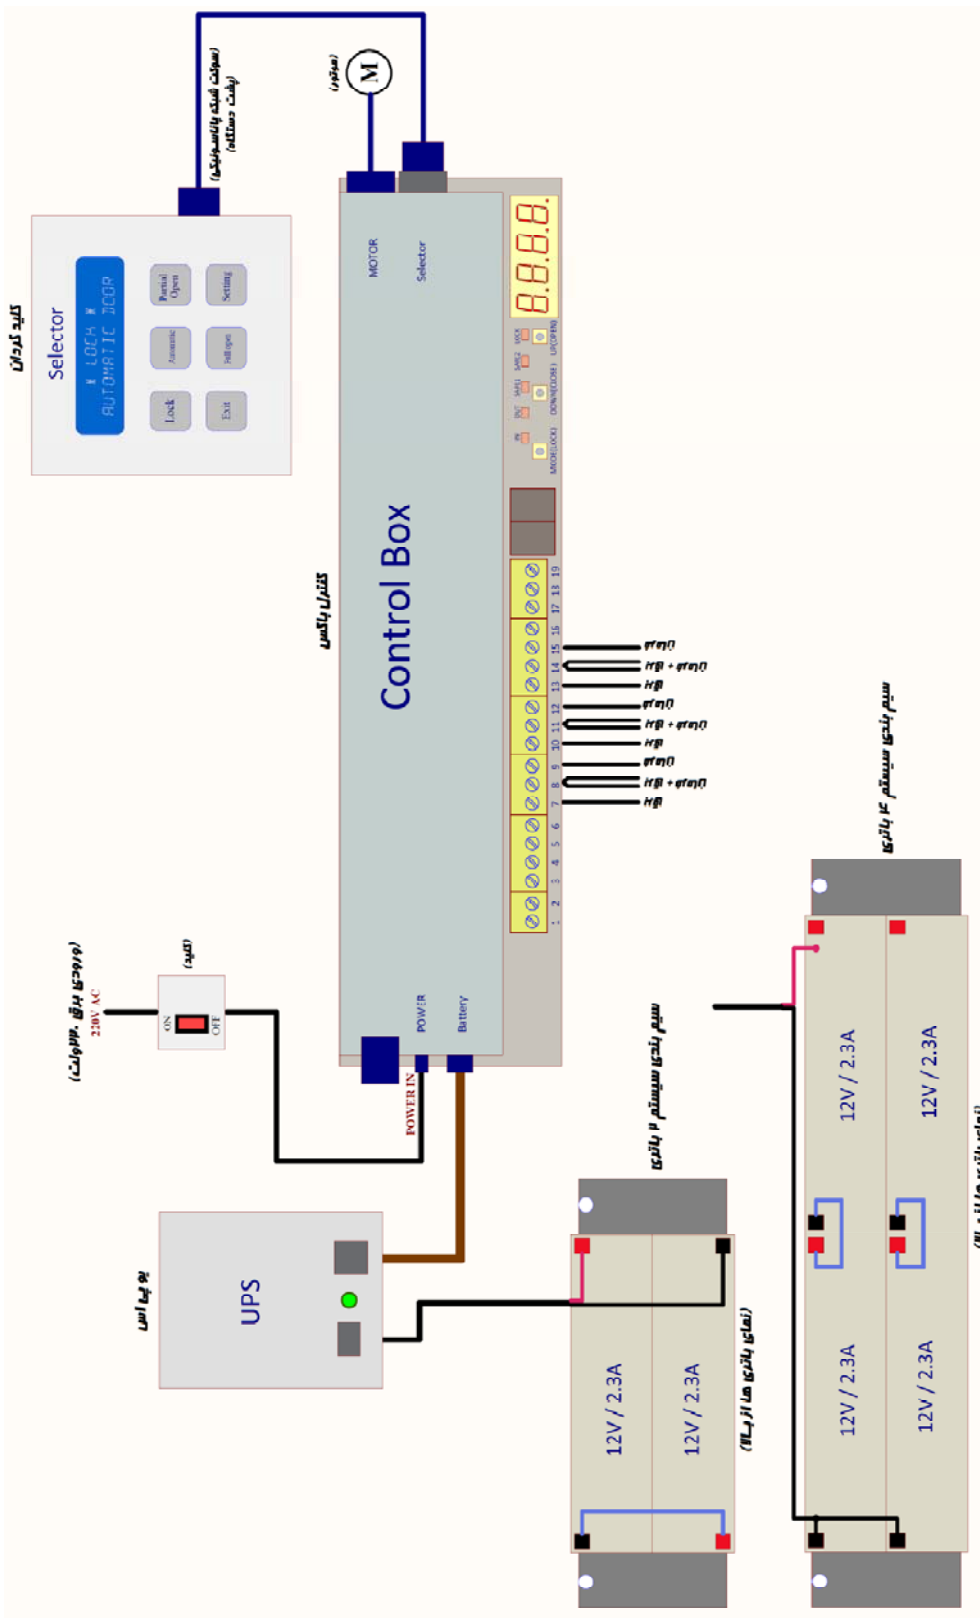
کلید گردان

Selector

LOCK
AUTOMATIC DOOR

Partial Open
Setting
Automatic
Full open
Lock
Exit

(سوکت شبکه پاناسونیکی)
(پشت دستگاه)

(موتور)

M

MOTOR
Selector

8.8.8.8.

MODE(LOCK)
DOWN(CLOSE)
UP(OPEN)

Control Box

کنترل باکس

1 2 3 4 5 6 7 8 9 10 11 12 13 14 15 16 17 18 19

POWER
Battery
POWER IN

(ورودی برق ۲۲۰ولت)
220V AC

(کلید)
ON
OFF

یو پی اس

UPS

سیم بندی سیستم ۲ باتری

12V / 2.3A
12V / 2.3A

(نمای باتری ها از بالا)

سیم بندی سیستم ۴ باتری

12V / 2.3A
12V / 2.3A
12V / 2.3A
12V / 2.3A

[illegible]